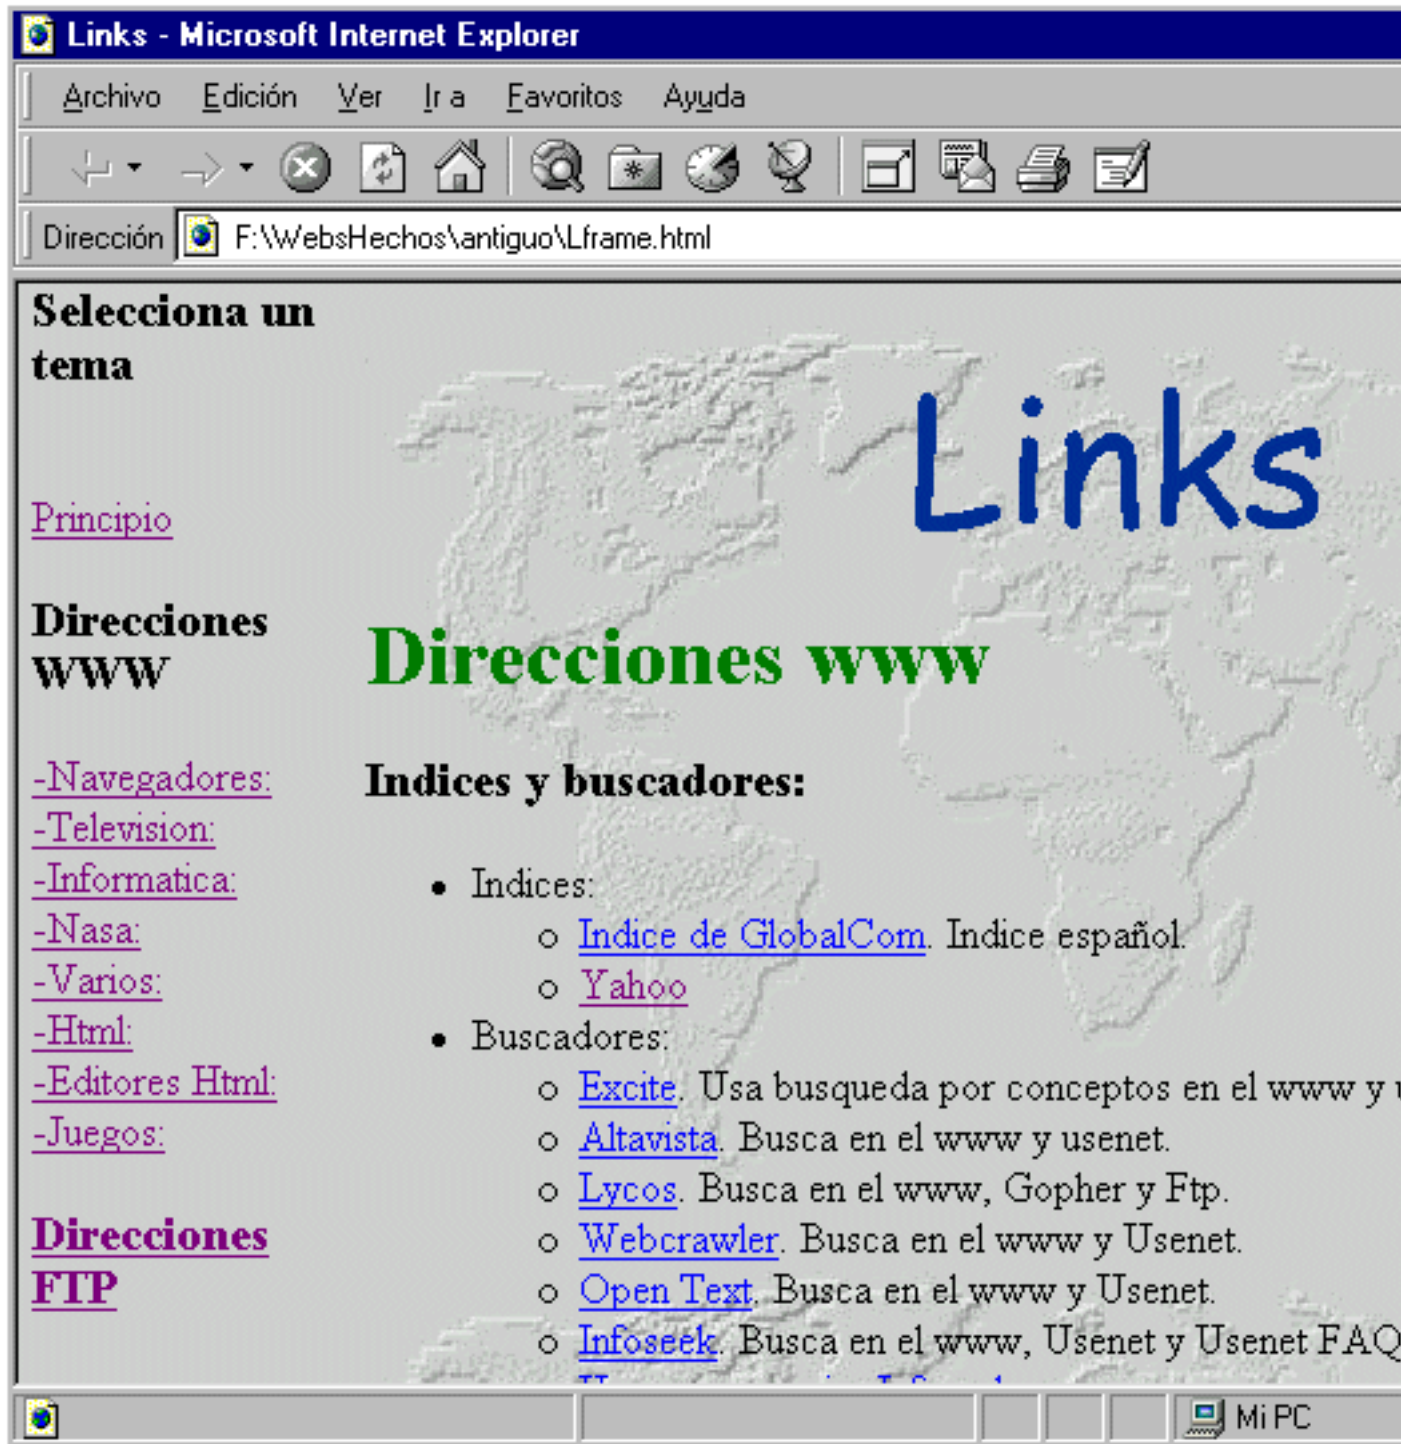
Links - Microsoft Internet Explorer

Archivo Edición Ver Ir a Favoritos Ayuda

Dirección F:\WebsHechos\antiguo\Lframe.html

Selecciona un tema

Principio

Direcciones www

-Navegadores:
-Television:
-Informatica:
-Nasa:
-Varios:
-Html:
-Editores Html:
-Juegos:

Direcciones FTP

Links

Direcciones www

Indices y buscadores:

- Indices:
  - Indice de GlobalCom. Indice español.
  - Yahoo
- Buscadores:
  - Excite. Usa busqueda por conceptos en el www y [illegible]
  - Altavista. Busca en el www y usenet.
  - Lycos. Busca en el www, Gopher y Ftp.
  - Webcrawler. Busca en el www y Usenet.
  - Open Text. Busca en el www y Usenet.
  - Infoseek. Busca en el www, Usenet y Usenet FAQ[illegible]

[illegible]

Mi PC